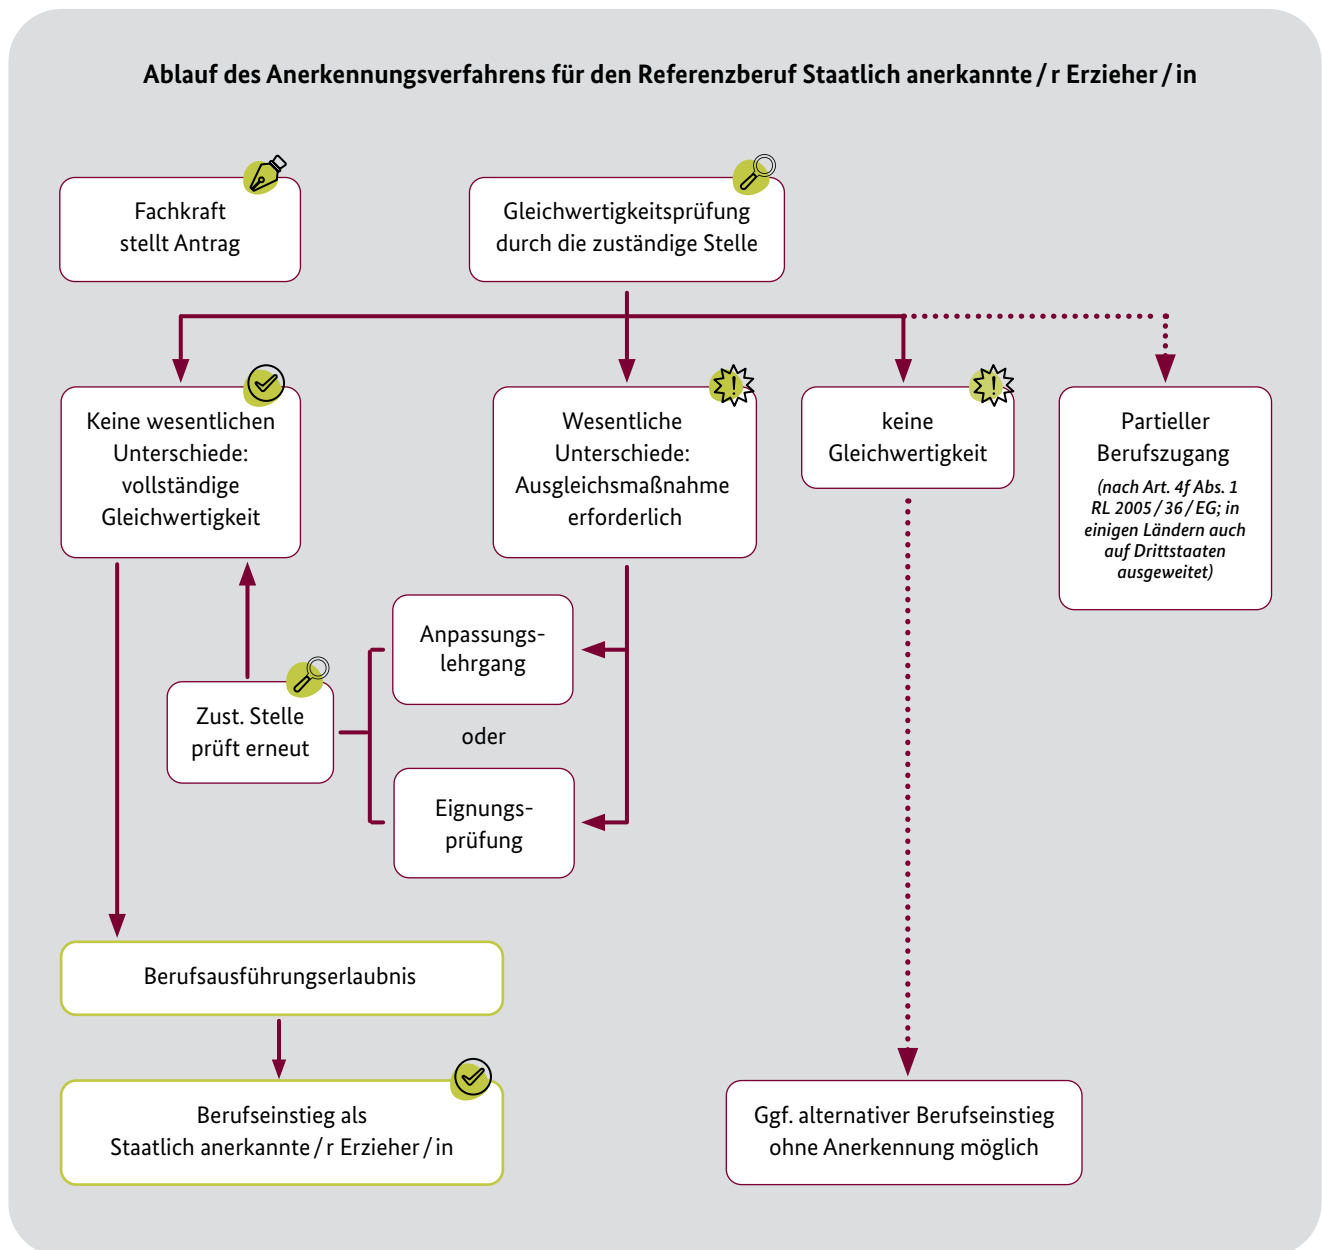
Ablauf des Anerkennungsverfahrens für den Referenzberuf Staatlich anerkannte / r Erzieher / in

Fachkraft stellt Antrag

Gleichwertigkeitsprüfung durch die zuständige Stelle

Keine wesentlichen Unterschiede: vollständige Gleichwertigkeit

Wesentliche Unterschiede: Ausgleichsmaßnahme erforderlich

keine Gleichwertigkeit

Partieller Berufszugang

(nach Art. 4f Abs. 1 RL 2005 / 36 / EG; in einigen Ländern auch auf Drittstaaten ausgeweitet)

Anpassungslehrgang

oder

Eignungsprüfung

Zust. Stelle prüft erneut

Berufsausführungserlaubnis

Berufseinstieg als Staatlich anerkannte / r Erzieher / in

Ggf. alternativer Berufseinstieg ohne Anerkennung möglich